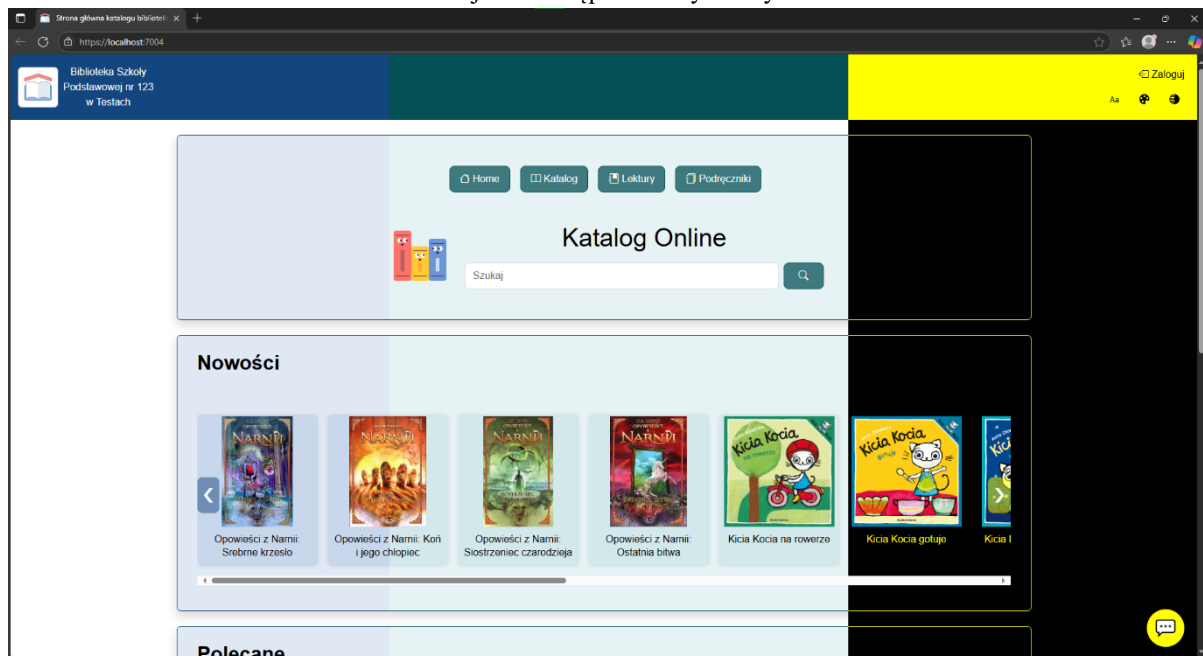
Strona główna katalogu bibliotek ×

https://localhost:7004

Biblioteka Szkoły Podstawowej nr 123 w Testach

Zaloguj

Aa

Home
Katalog
Lektury
Podręczniki

Katalog Online

Szukaj

Nowości

Opowieści z Narnii: Srebrne krzesło

Opowieści z Narnii: Koń i jego chłopiec

Opowieści z Narnii: Siostrzeniec czarodzieja

Opowieści z Narnii: Ostatnia bitwa

Kicia Kocia na rowerze

Kicia Kocia gotuje

Kicia K

Polecane